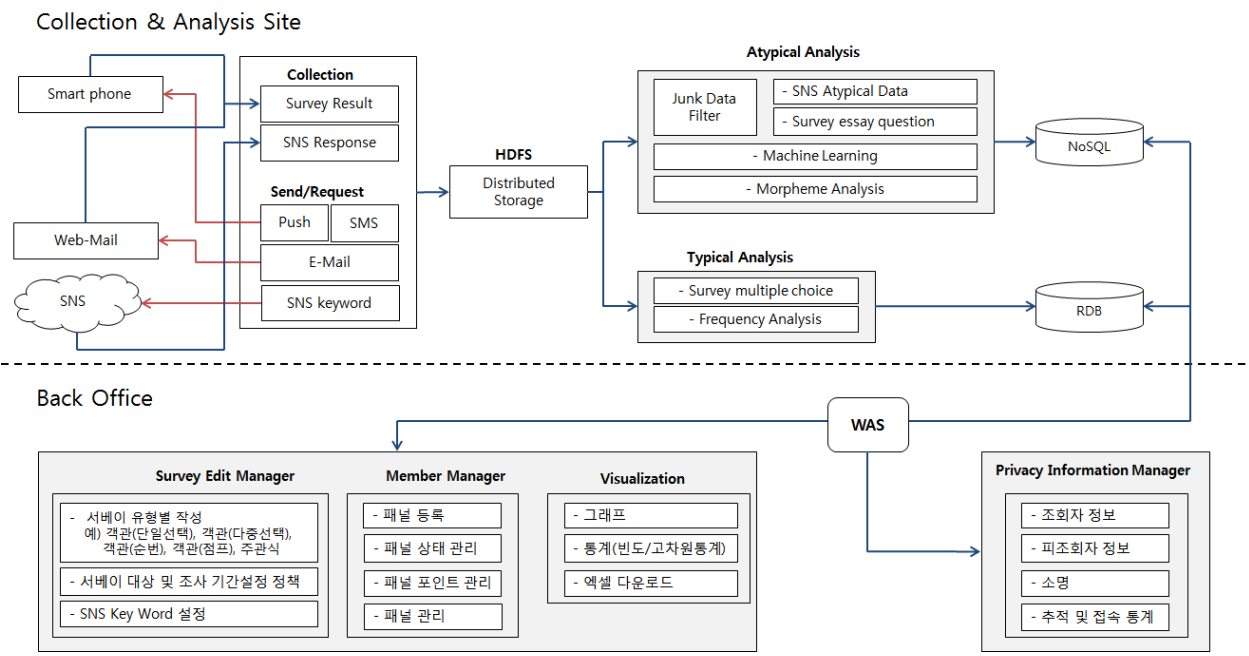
Collection & Analysis Site

Smart phone

Web-Mail

SNS

Collection

Survey Result

SNS Response

Send/Request

Push

SMS

E-Mail

SNS keyword

HDFS

Distributed Storage

Atypical Analysis

Junk Data Filter

- SNS Atypical Data

- Survey essay question

- Machine Learning

- Morpheme Analysis

NoSQL

Typical Analysis

- Survey multiple choice

- Frequency Analysis

RDB

Back Office

WAS

Survey Edit Manager

- 서베이 유형별 작성
예) 객관(단일선택), 객관(다중선택), 객관(순번), 객관(점프), 주관식

- 서베이 대상 및 조사 기간설정 정책

- SNS Key Word 설정

Member Manager

- 패널 등록

- 패널 상태 관리

- 패널 포인트 관리

- 패널 관리

Visualization

- 그래프

- 통계(빈도/고차원통계)

- 엑셀 다운로드

Privacy Information Manager

- 조회자 정보

- 피조회자 정보

- 소명

- 추적 및 접속 통계